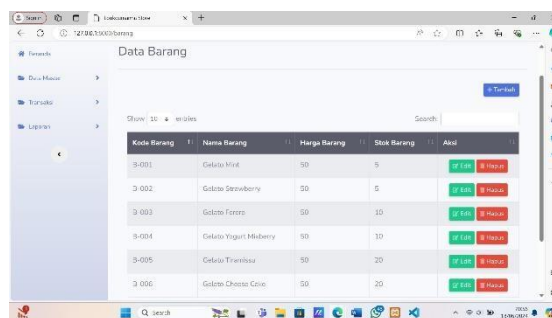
Store | Tookoosumi Stow | × | +

127.0.0.1:8000/barang

Beranda

Data Master

Transaksi

Laporan

Data Barang

+ Tambah

Show 10 entries

Search:

| Kode Barang | Nama Barang | Harga Barang | Stok Barang | Aksi |
|---|---|---|---|---|
| B-001 | Gelato Mint | 50 | 5 | Edit Hapus |
| B-002 | Gelato Strawberry | 50 | 5 | Edit Hapus |
| B-003 | Gelato Ferero | 50 | 10 | Edit Hapus |
| B-004 | Gelato Yogurt Mixberry | 50 | 10 | Edit Hapus |
| B-005 | Gelato Tiramisu | 50 | 20 | Edit Hapus |
| B-006 | Gelato Cheese Cake | 50 | 20 | Edit Hapus |

Q Search

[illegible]
11/06/2024